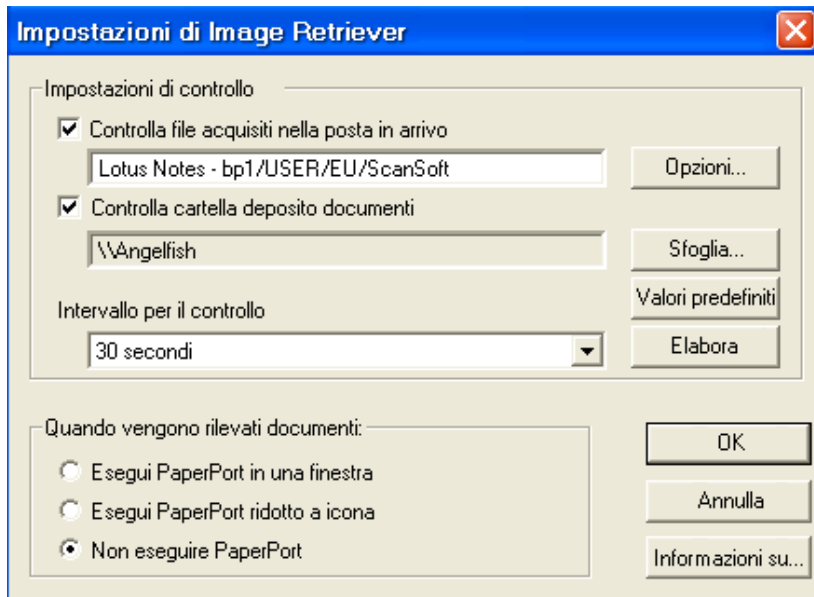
Impostazioni di Image Retriever

Impostazioni di controllo

Controlla file acquisiti nella posta in arrivo

Lotus Notes - bp1/USER/EU/ScanSoft

Opzioni...

Controlla cartella deposito documenti

\\Angelfish

Sfoglia...

Valori predefiniti

Intervallo per il controllo

30 secondi

Elabora

Quando vengono rilevati documenti:

Esegui PaperPort in una finestra

Esegui PaperPort ridotto a icona

Non eseguire PaperPort

OK

Annulla

Informazioni su...